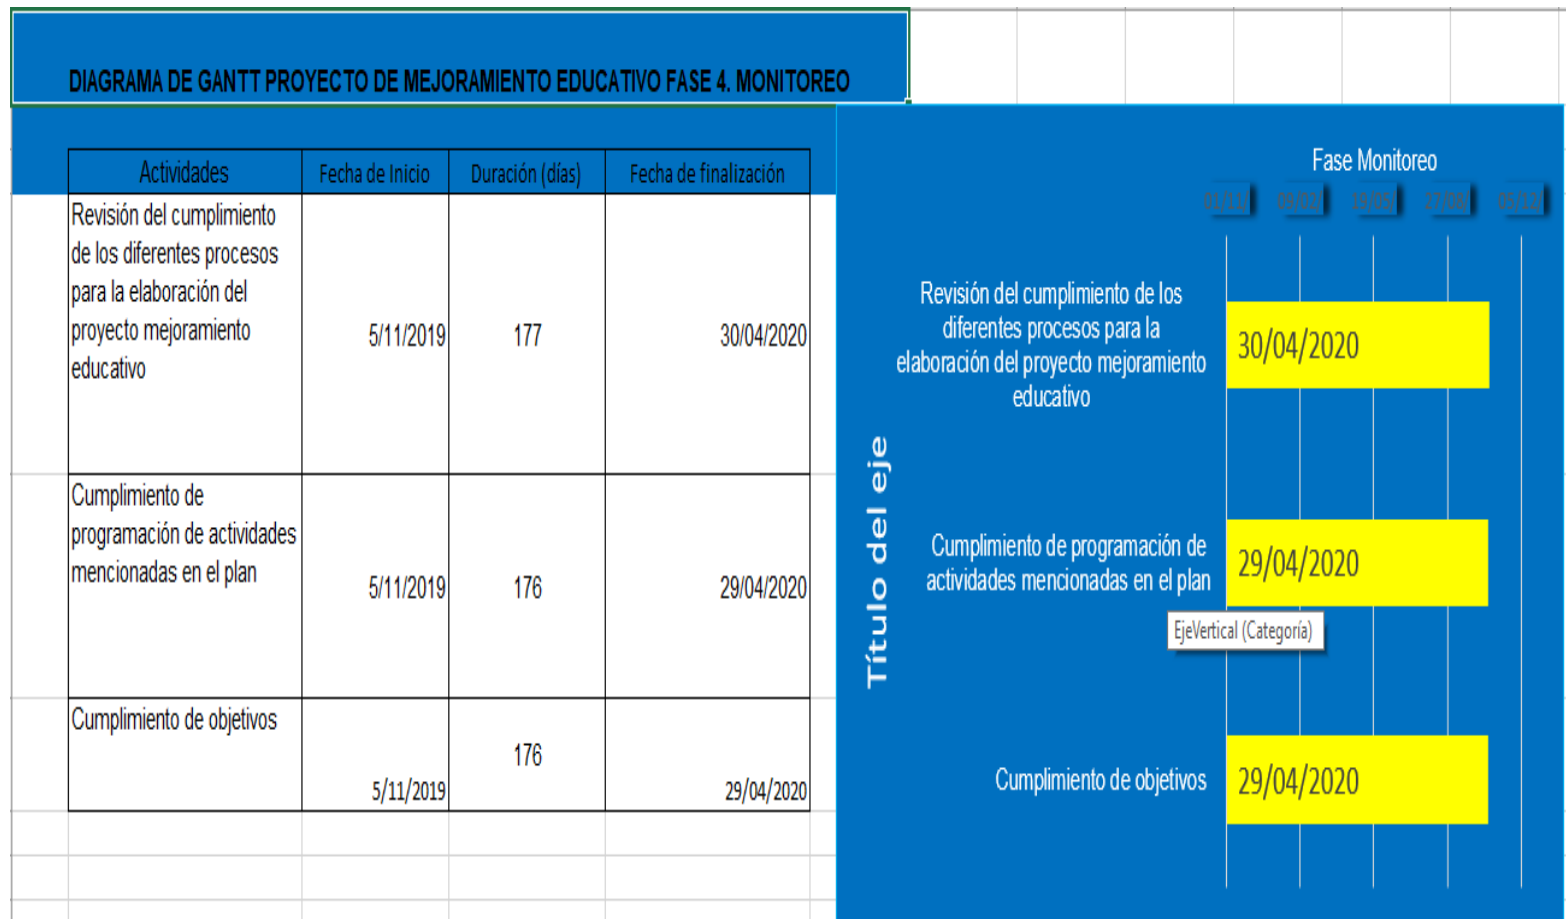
DIAGRAMA DE GANTT PROYECTO DE MEJORAMIENTO EDUCATIVO FASE 4. MONITOREO

| Actividades | Fecha de Inicio | Duración (días) | Fecha de finalización |
|---|---|---|---|
| Revisión del cumplimiento de los diferentes procesos para la elaboración del proyecto mejoramiento educativo | 5/11/2019 | 177 | 30/04/2020 |
| Cumplimiento de programación de actividades mencionadas en el plan | 5/11/2019 | 176 | 29/04/2020 |
| Cumplimiento de objetivos | 5/11/2019 | 176 | 29/04/2020 |

Fase Monitoreo

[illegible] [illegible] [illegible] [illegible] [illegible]

Título del eje

Revisión del cumplimiento de los diferentes procesos para la elaboración del proyecto mejoramiento educativo
30/04/2020

Cumplimiento de programación de actividades mencionadas en el plan
29/04/2020

EjeVertical (Categoría)

Cumplimiento de objetivos
29/04/2020